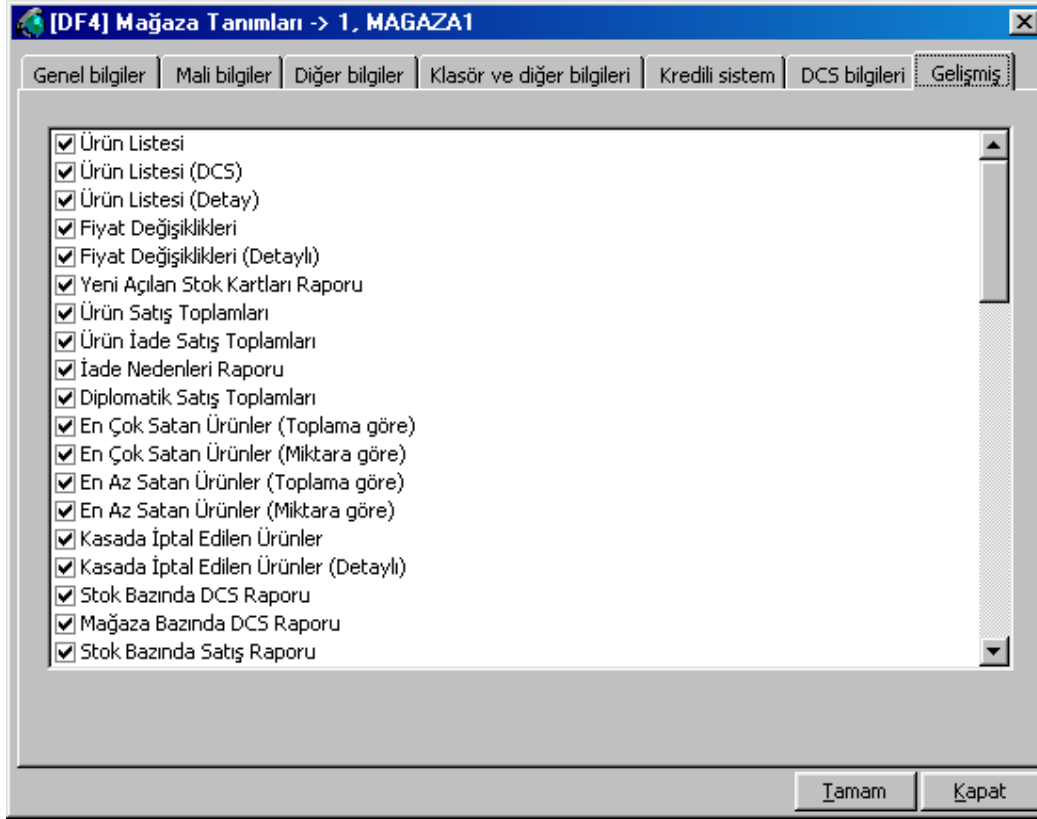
[DF4] Mağaza Tanımları -> 1, MAGAZA1

Genel bilgiler | Mali bilgiler | Diğer bilgiler | Klasör ve diğer bilgileri | Kredili sistem | DCS bilgileri | Gelişmiş

☑ Ürün Listesi
☑ Ürün Listesi (DCS)
☑ Ürün Listesi (Detay)
☑ Fiyat Değişiklikleri
☑ Fiyat Değişiklikleri (Detaylı)
☑ Yeni Açılan Stok Kartları Raporu
☑ Ürün Satış Toplamları
☑ Ürün İade Satış Toplamları
☑ İade Nedenleri Raporu
☑ Diplomatik Satış Toplamları
☑ En Çok Satan Ürünler (Toplama göre)
☑ En Çok Satan Ürünler (Miktara göre)
☑ En Az Satan Ürünler (Toplama göre)
☑ En Az Satan Ürünler (Miktara göre)
☑ Kasada İptal Edilen Ürünler
☑ Kasada İptal Edilen Ürünler (Detaylı)
☑ Stok Bazında DCS Raporu
☑ Mağaza Bazında DCS Raporu
☑ Stok Bazında Satış Raporu

Tamam | Kapat